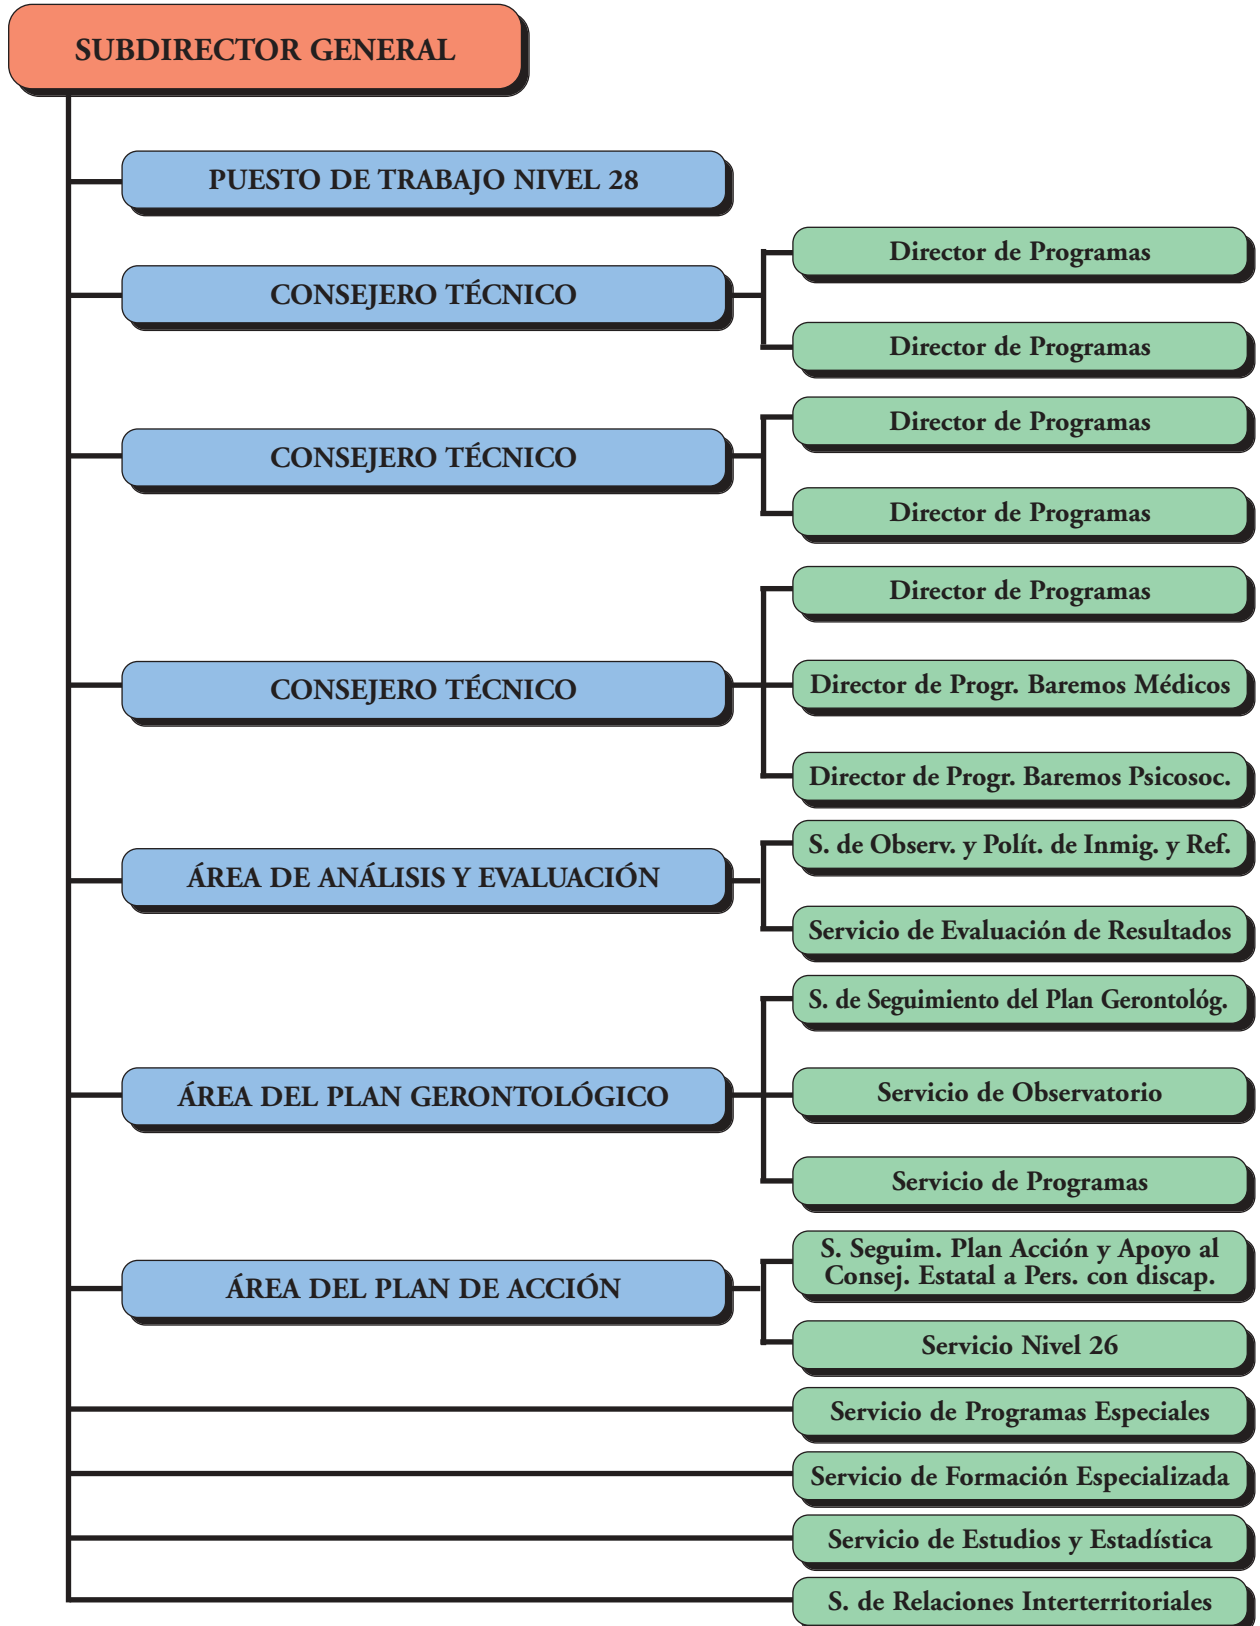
SUBDIRECTOR GENERAL

PUESTO DE TRABAJO NIVEL 28

CONSEJERO TÉCNICO

Director de Programas

Director de Programas

CONSEJERO TÉCNICO

Director de Programas

Director de Programas

CONSEJERO TÉCNICO

Director de Programas

Director de Progr. Baremos Médicos

Director de Progr. Baremos Psicosoc.

ÁREA DE ANÁLISIS Y EVALUACIÓN

S. de Observ. y Polít. de Inmig. y Ref.

Servicio de Evaluación de Resultados

ÁREA DEL PLAN GERONTOLÓGICO

S. de Seguimiento del Plan Gerontológ.

Servicio de Observatorio

Servicio de Programas

ÁREA DEL PLAN DE ACCIÓN

S. Seguim. Plan Acción y Apoyo al Consej. Estatal a Pers. con discap.

Servicio Nivel 26

Servicio de Programas Especiales

Servicio de Formación Especializada

Servicio de Estudios y Estadística

S. de Relaciones Interterritoriales